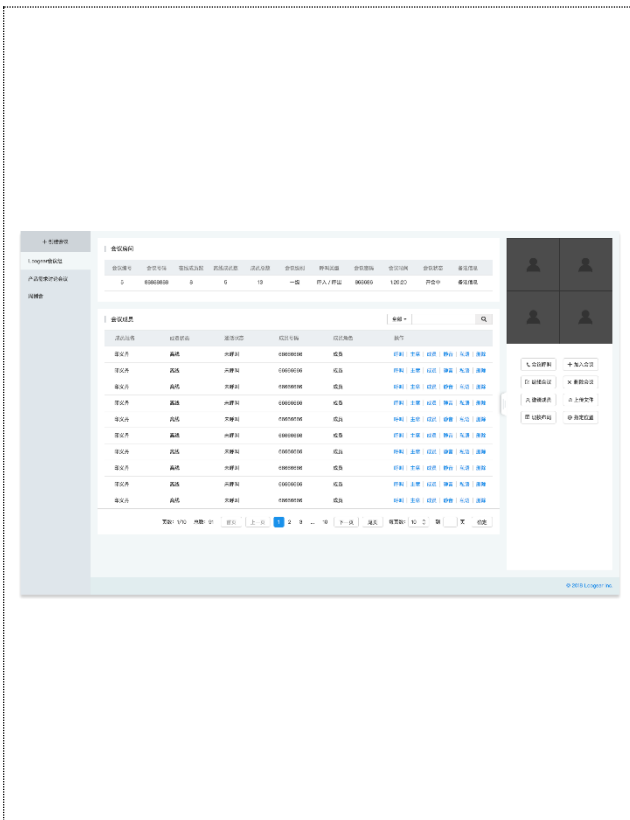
+ 创建会议

Longon会议室

产品需求评审会议

例会

会议信息

| 会议编号 | 会议号码 | 会议成员数 | 邀请成员数 | 通话总数 | 会议级别 | 媒体类型 | 会议密码 | 会议时间 | 会议状态 | 通话情况 |
|---|---|---|---|---|---|---|---|---|---|---|
| 3 | 68668668 | 8 | 6 | 13 | 一级 | 音频/视频 | 960669 | 1:20:20 | 开会中 | 通话情况 |

会议成员

号码

| 成员名称 | 设备状态 | 通话状态 | 成员号码 | 成员角色 | 操作 |
|---|---|---|---|---|---|
| 某文丹 | 离线 | 未呼叫 | 68668668 | 成员 | 呼叫 \| 主席 \| 踢出 \| 静音 \| 禁言 \| 删除 |
| 某文丹 | 离线 | 未呼叫 | 68668668 | 成员 | 呼叫 \| 主席 \| 踢出 \| 静音 \| 禁言 \| 删除 |
| 某文丹 | 离线 | 未呼叫 | 68668668 | 成员 | 呼叫 \| 主席 \| 踢出 \| 静音 \| 禁言 \| 删除 |
| 某文丹 | 离线 | 未呼叫 | 68668668 | 成员 | 呼叫 \| 主席 \| 踢出 \| 静音 \| 禁言 \| 删除 |
| 某文丹 | 离线 | 未呼叫 | 68668668 | 成员 | 呼叫 \| 主席 \| 踢出 \| 静音 \| 禁言 \| 删除 |
| 某文丹 | 离线 | 未呼叫 | 68668668 | 成员 | 呼叫 \| 主席 \| 踢出 \| 静音 \| 禁言 \| 删除 |
| 某文丹 | 离线 | 未呼叫 | 68668668 | 成员 | 呼叫 \| 主席 \| 踢出 \| 静音 \| 禁言 \| 删除 |
| 某文丹 | 离线 | 未呼叫 | 68668668 | 成员 | 呼叫 \| 主席 \| 踢出 \| 静音 \| 禁言 \| 删除 |
| 某文丹 | 离线 | 未呼叫 | 68668668 | 成员 | 呼叫 \| 主席 \| 踢出 \| 静音 \| 禁言 \| 删除 |
| 某文丹 | 离线 | 未呼叫 | 68668668 | 成员 | 呼叫 \| 主席 \| 踢出 \| 静音 \| 禁言 \| 删除 |

页数: 1/10 共数: 91 首页 上一页 1 2 3 ... 10 下一页 尾页 每页数: 10 跳 页 确定

会议呼叫 + 加入会议

锁定会议 × 删除会议

邀请成员 上传文件

会议声明 视频位置

© 2019 Longon Inc.